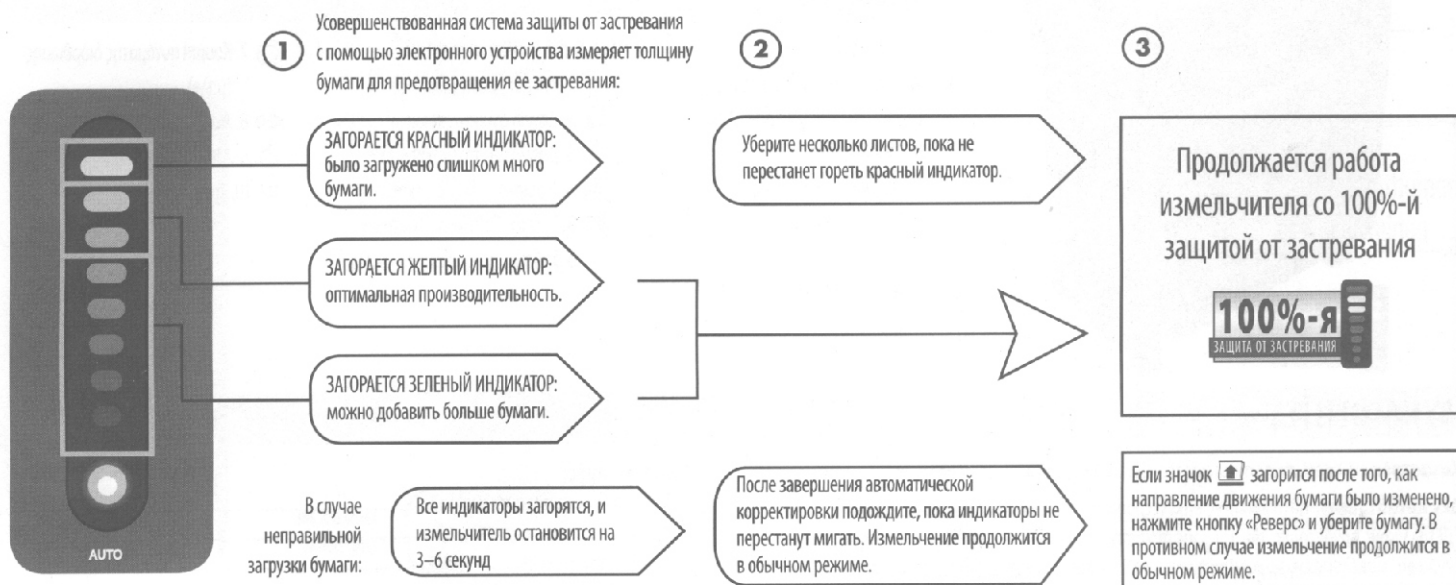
Усовершенствованная система защиты от застревания с помощью электронного устройства измеряет толщину бумаги для предотвращения ее застревания:

1

2

3

ЗАГОРАЕТСЯ КРАСНЫЙ ИНДИКАТОР: было загружено слишком много бумаги.

Уберите несколько листов, пока не перестанет гореть красный индикатор.

Продолжается работа измельчителя со 100%-й защитой от застревания

100%-я
ЗАЩИТА ОТ ЗАСТРЕВАНИЯ

ЗАГОРАЕТСЯ ЖЕЛТЫЙ ИНДИКАТОР: оптимальная производительность.

ЗАГОРАЕТСЯ ЗЕЛЕНЫЙ ИНДИКАТОР: можно добавить больше бумаги.

AUTO

В случае неправильной загрузки бумаги:

Все индикаторы загорятся, и измельчитель остановится на 3–6 секунд

После завершения автоматической корректировки подождите, пока индикаторы не перестанут мигать. Измельчение продолжится в обычном режиме.

Если значок загорится после того, как направление движения бумаги было изменено, нажмите кнопку «Реверс» и уберите бумагу. В противном случае измельчение продолжится в обычном режиме.